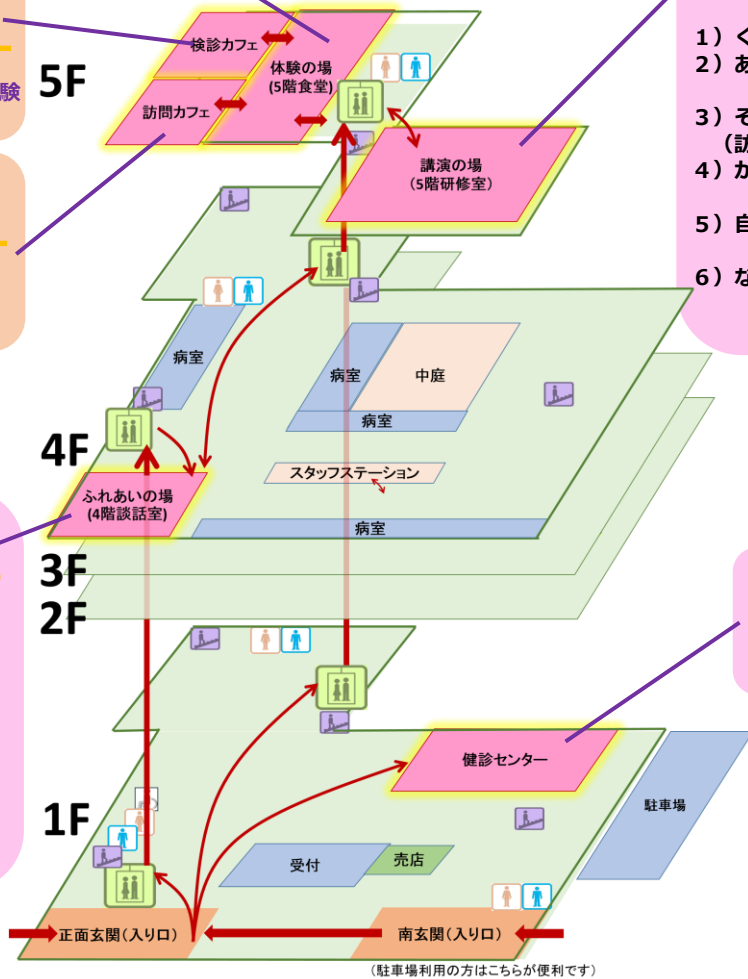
験

5F

検診カフェ

体験の場
(5階食堂)

訪問カフェ

講演の場
(5階研修室)

1）く
2）あ
3）そ
（訪
4）カ
5）自
6）な

病室

病室

中庭

病室

4F

ふれあいの場
(4階談話室)

スタッフステーション

病室

3F

2F

健診センター

駐車場

1F

受付

売店

正面玄関（入り口）

南玄関（入り口）

（駐車場利用の方はこちらが便利です）